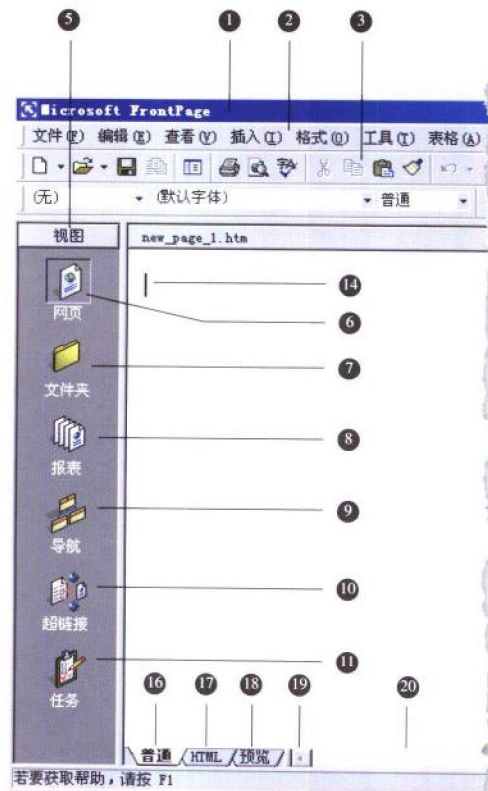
5 1 2 3

Microsoft FrontPage

文件(F) 编辑(E) 查看(V) 插入(I) 格式(O) 工具(T) 表格(A)

(无) (默认字体) 普通

视图 new_page_1.htm

14

网页 6

文件夹 7

报表 8

导航 9

超链接 10

任务 11

16 17 18 19 20

普通 HTML 预览

若要获取帮助，请按 F1